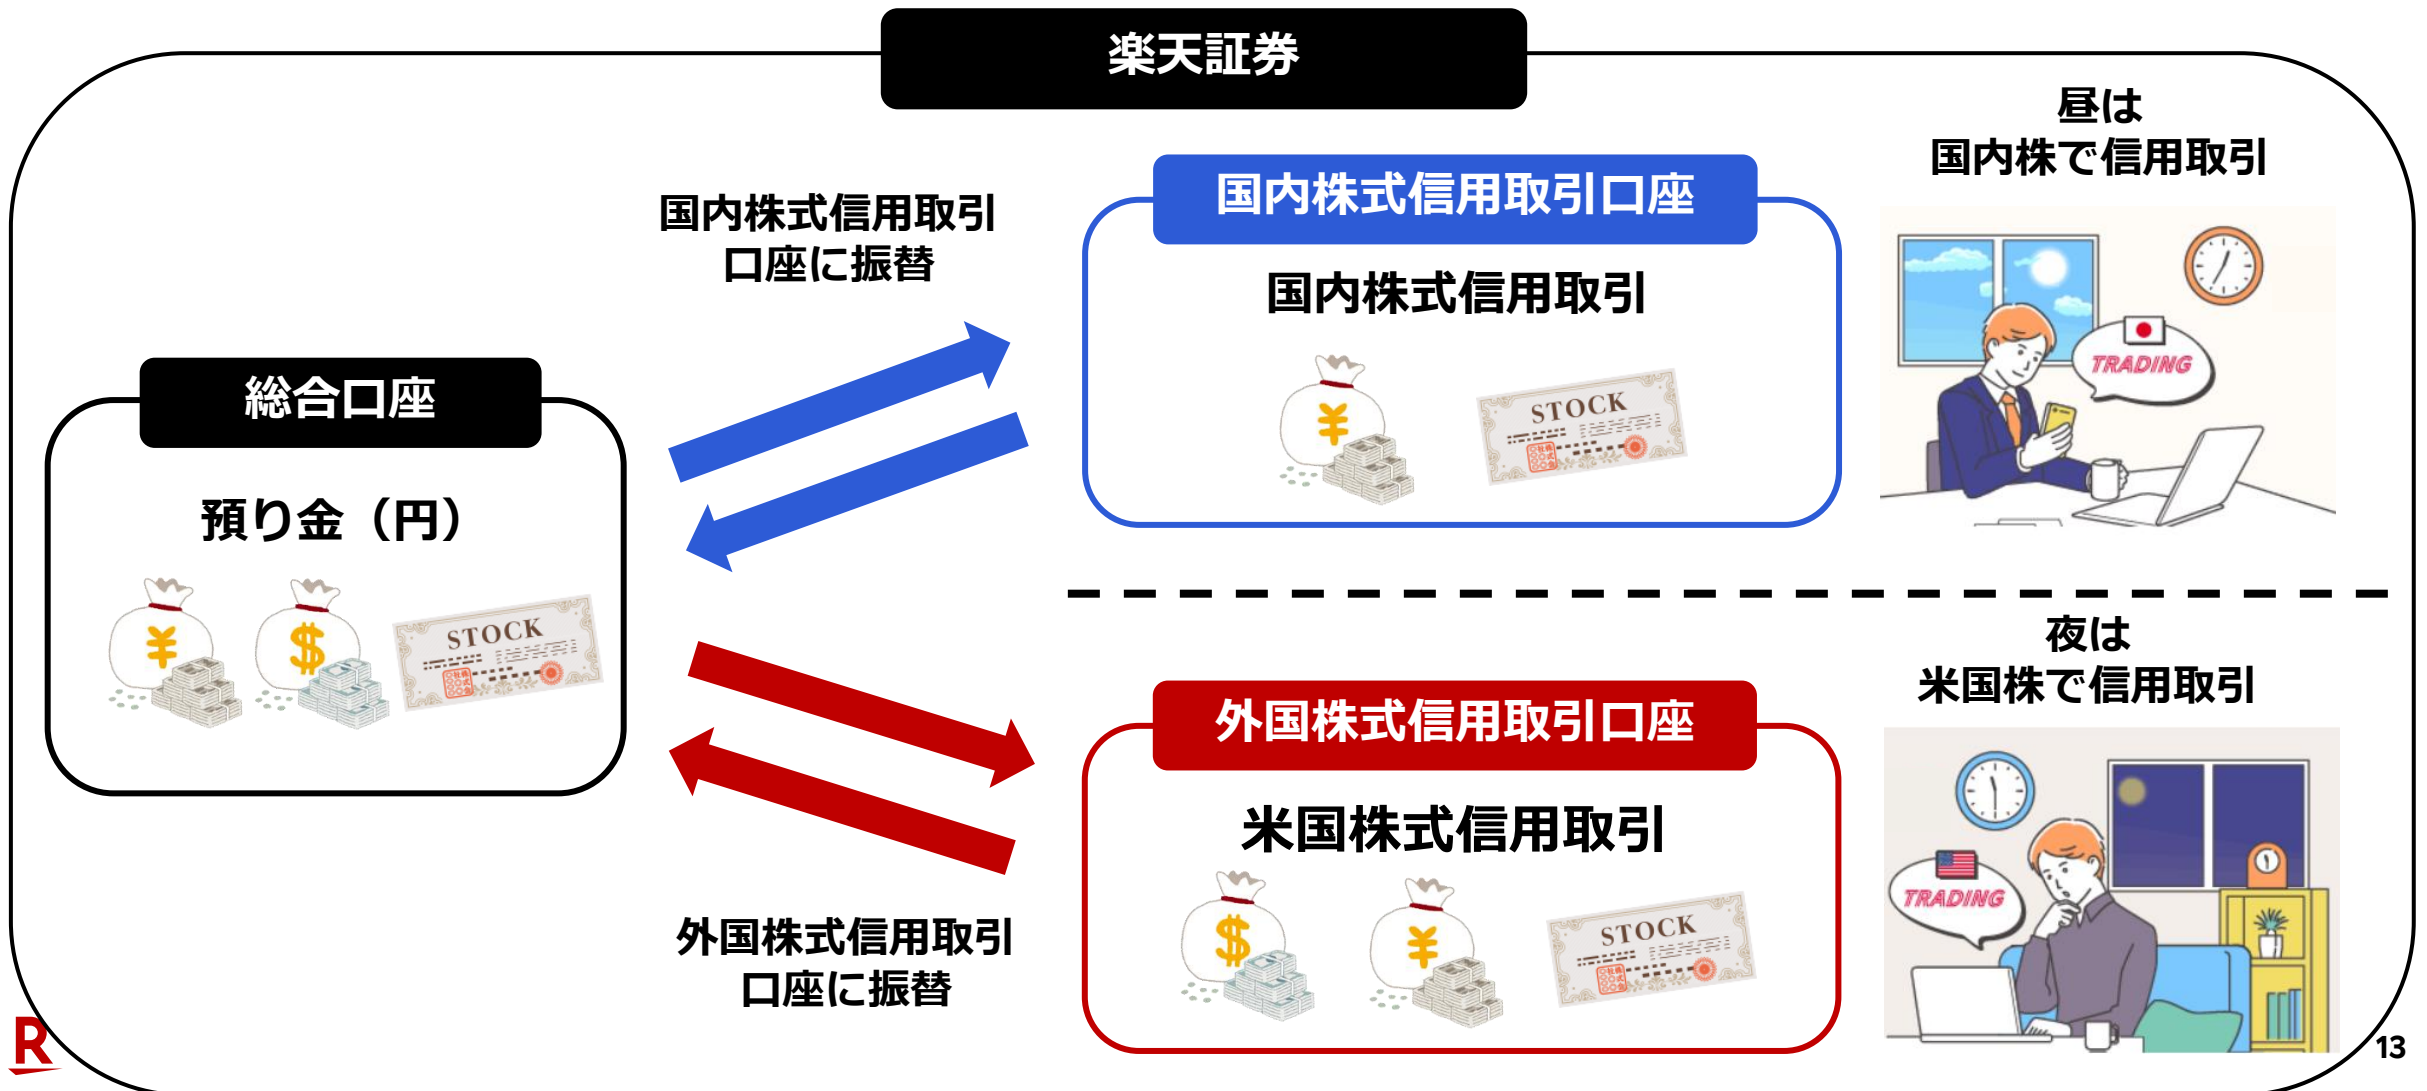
楽天証券

総合口座

預り金（円）

STOCK

国内株式信用取引口座に振替

国内株式信用取引口座

国内株式信用取引

STOCK

昼は国内株で信用取引

TRADING

外国株式信用取引口座に振替

外国株式信用取引口座

米国株式信用取引

STOCK

夜は米国株で信用取引

TRADING

R

13